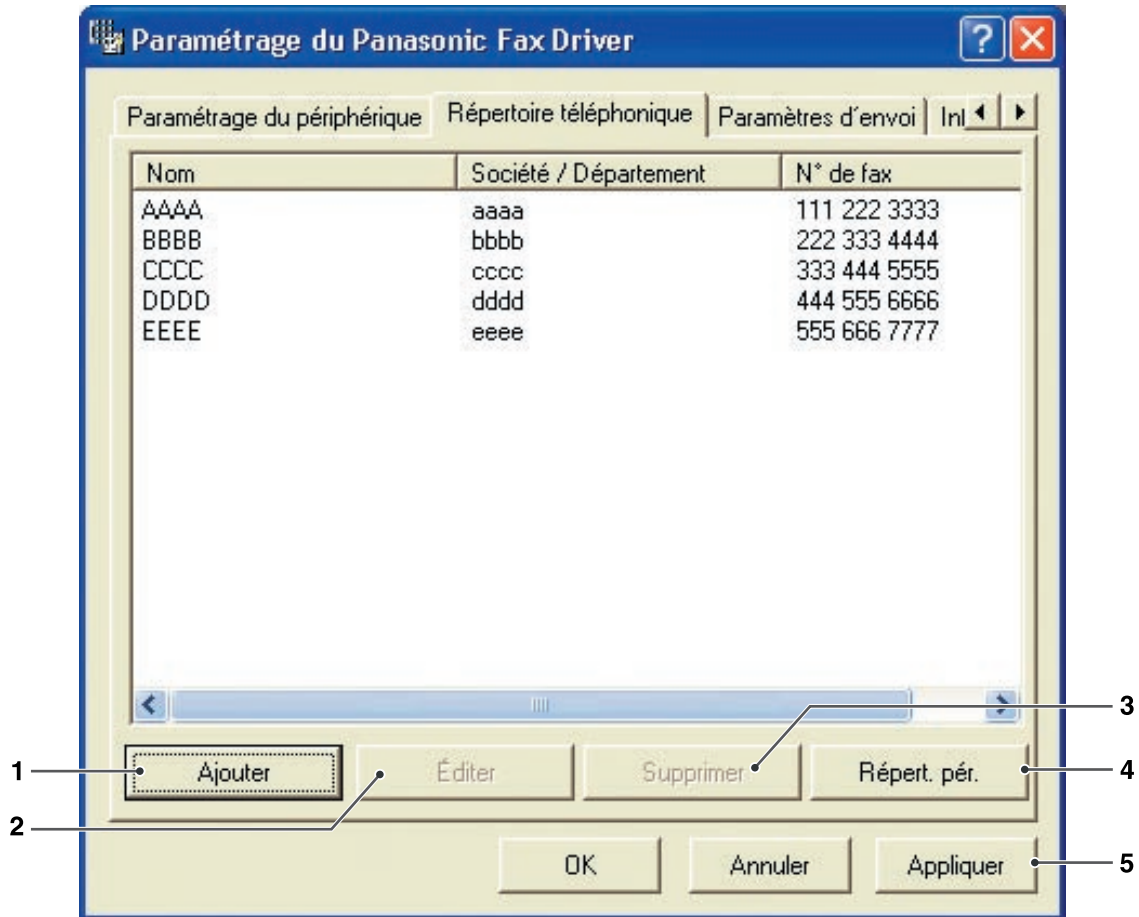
Paramétrage du Panasonic Fax Driver

Paramétrage du périphérique | Répertoire téléphonique | Paramètres d´envoi | Inl

| Nom | Société / Département | N° de fax |
|---|---|---|
| AAAA | aaaa | 111 222 3333 |
| BBBB | bbbb | 222 333 4444 |
| CCCC | cccc | 333 444 5555 |
| DDDD | dddd | 444 555 6666 |
| EEEE | eeee | 555 666 7777 |

1 Ajouter
2 Éditer
3 Supprimer
4 Répert. pér.

OK
Annuler
5 Appliquer